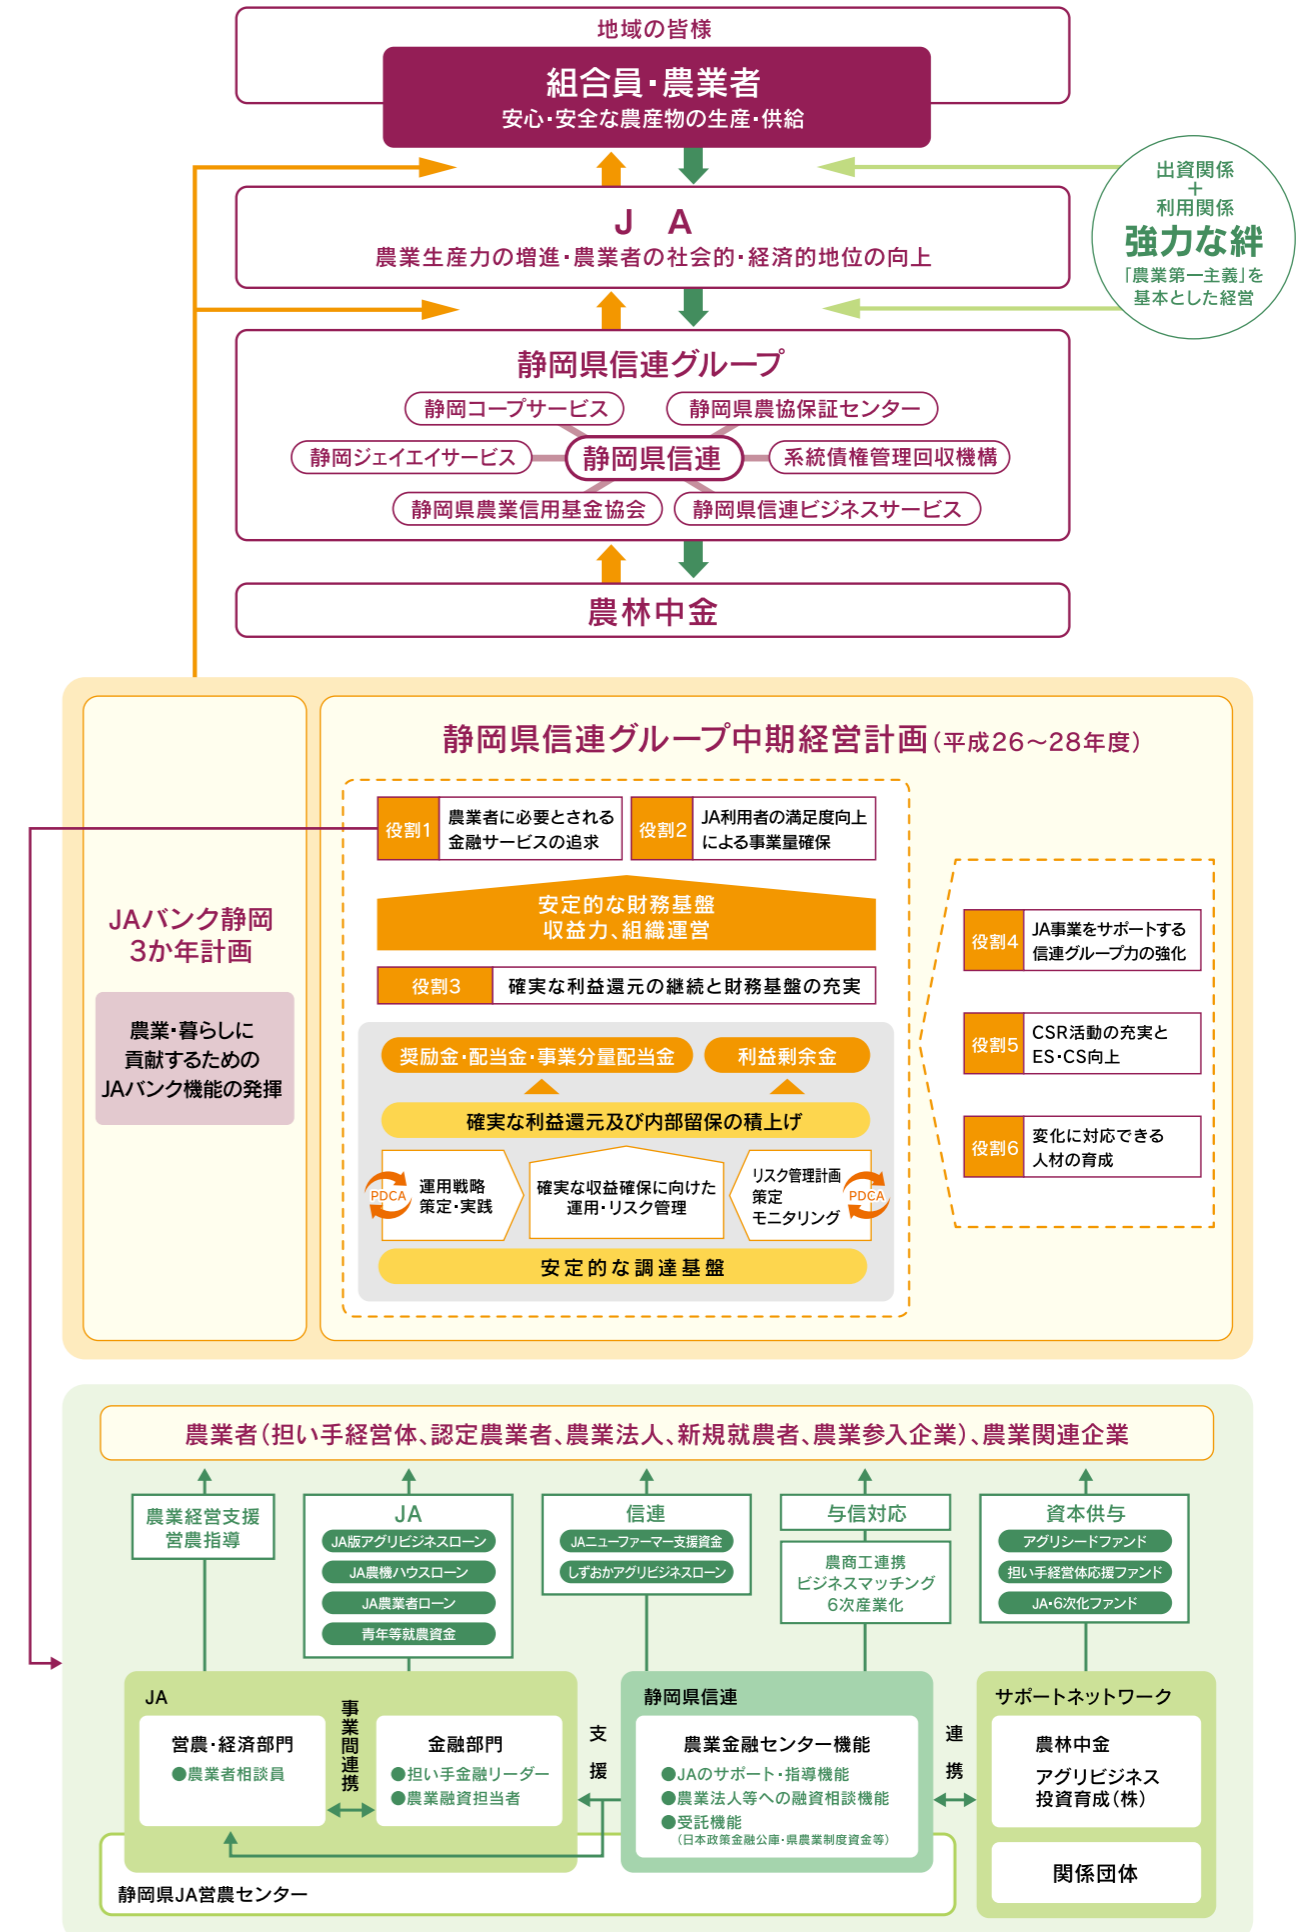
地域の皆様

組合員・農業者
安心・安全な農産物の生産・供給

J A
農業生産力の増進・農業者の社会的・経済的地位の向上

出資関係
+
利用関係
強力な絆
「農業第一主義」を基本とした経営

静岡県信連グループ
静岡コープサービス
静岡県農協保証センター
静岡ジェイエイサービス
静岡県信連
系統債権管理回収機構
静岡県農業信用基金協会
静岡県信連ビジネスサービス

農林中金

JAバンク静岡 3か年計画
農業・暮らしに貢献するためのJAバンク機能の発揮

静岡県信連グループ中期経営計画(平成26~28年度)

役割1 農業者に必要とされる金融サービスの追求
役割2 JA利用者の満足度向上による事業量確保
安定的な財務基盤
収益力、組織運営
役割3 確実な利益還元の継続と財務基盤の充実
奨励金・配当金・事業分量配当金
利益剰余金
確実な利益還元及び内部留保の積上げ
PDCA 運用戦略 策定・実践
確実な収益確保に向けた運用・リスク管理
リスク管理計画 策定 モニタリング PDCA
安定的な調達基盤

役割4 JA事業をサポートする信連グループ力の強化
役割5 CSR活動の充実と ES・CS向上
役割6 変化に対応できる人材の育成

農業者(担い手経営体、認定農業者、農業法人、新規就農者、農業参入企業)、農業関連企業

農業経営支援
営農指導

JA
JA版アグリビジネスローン
JA農機ハウスローン
JA農業者ローン
青年等就農資金

信連
JAニューファーマー支援資金
しずおかアグリビジネスローン

与信対応
農商工連携
ビジネスマッチング
6次産業化

資本供与
アグリシードファンド
担い手経営体応援ファンド
JA・6次化ファンド

JA
営農・経済部門
●農業者相談員
事業間連携
金融部門
●担い手金融リーダー
●農業融資担当者

支援

静岡県信連
農業金融センター機能
●JAのサポート・指導機能
●農業法人等への融資相談機能
●受託機能
(日本政策金融公庫・県農業制度資金等)

連携

サポートネットワーク
農林中金
アグリビジネス投資育成(株)
関係団体

静岡県JA営農センター